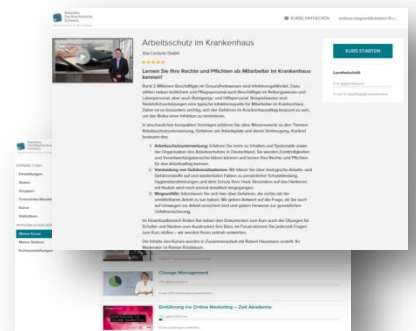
Arbeitsschutz im Krankenhaus

Lernen Sie Ihre Rechte und Pflichten als Mitarbeiter im Krankenhaus kennen!

KURS STARTEN

KURSE ENTDECKEN

Change Management

Einführung ins Online Marketing – Zeit Akademie

Meine Kurse

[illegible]